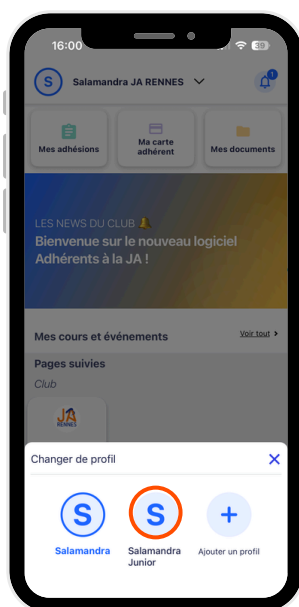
16:00

39

S Salamandra JA RENNES

1

Mes adhésions

Ma carte adhérent

Mes documents

LES NEWS DU CLUB 🔔
Bienvenue sur le nouveau logiciel Adhérents à la JA !

Mes cours et événements

Voir tout

Pages suivies

Club

JA RENNES

Changer de profil

S
Salamandra

S
Salamandra Junior

+
Ajouter un profil